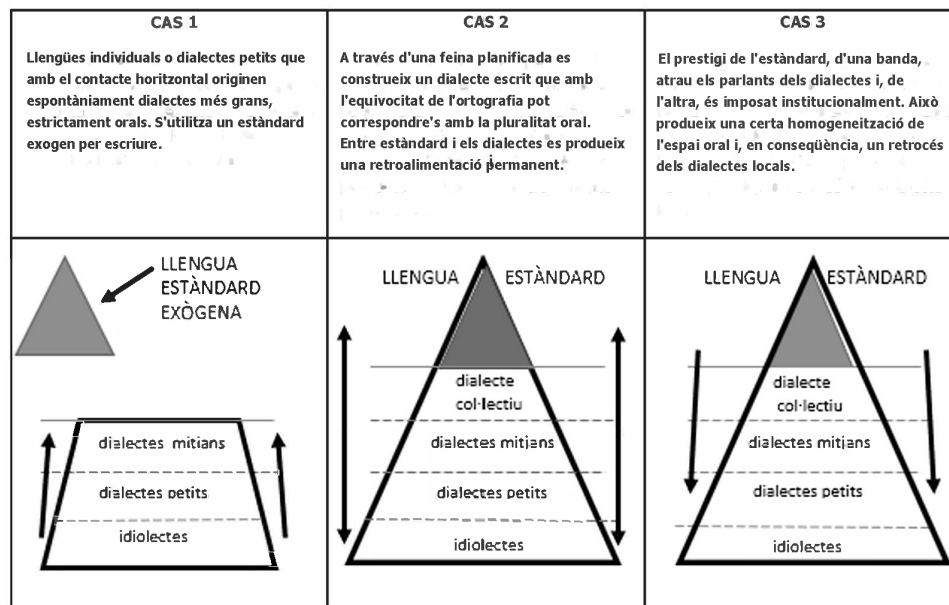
| CAS 1 | CAS 2 | CAS 3 |
|---|---|---|
| Llengües individuals o dialectes petits que amb el contacte horitzontal originen espontàniament dialectes més grans, estrictament orals. S'utilitza un estàndard exogen per escriure. | A través d'una feina planificada es construeix un dialecte escrit que amb l'equivocitat de l'ortografia pot correspondre's amb la pluralitat oral. Entre estàndard i els dialectes es produeix una retroalimentació permanent. | El prestigi de l'estàndard, d'una banda, atrau els parlants dels dialectes i, de l'altra, és imposat institucionalment. Això produeix una certa homogeneïtzació de l'espai oral i, en conseqüència, un retrocés dels dialectes locals. |

LLENGUA ESTÀNDARD EXÒGENA

dialectes mitjans

dialectes petits

idiolectes

LLENGUA ESTÀNDARD

dialecte col·lectiu

dialectes mitjans

dialectes petits

idiolectes

LLENGUA ESTÀNDARD

dialecte col·lectiu

dialectes mitjans

dialectes petits

idiolectes